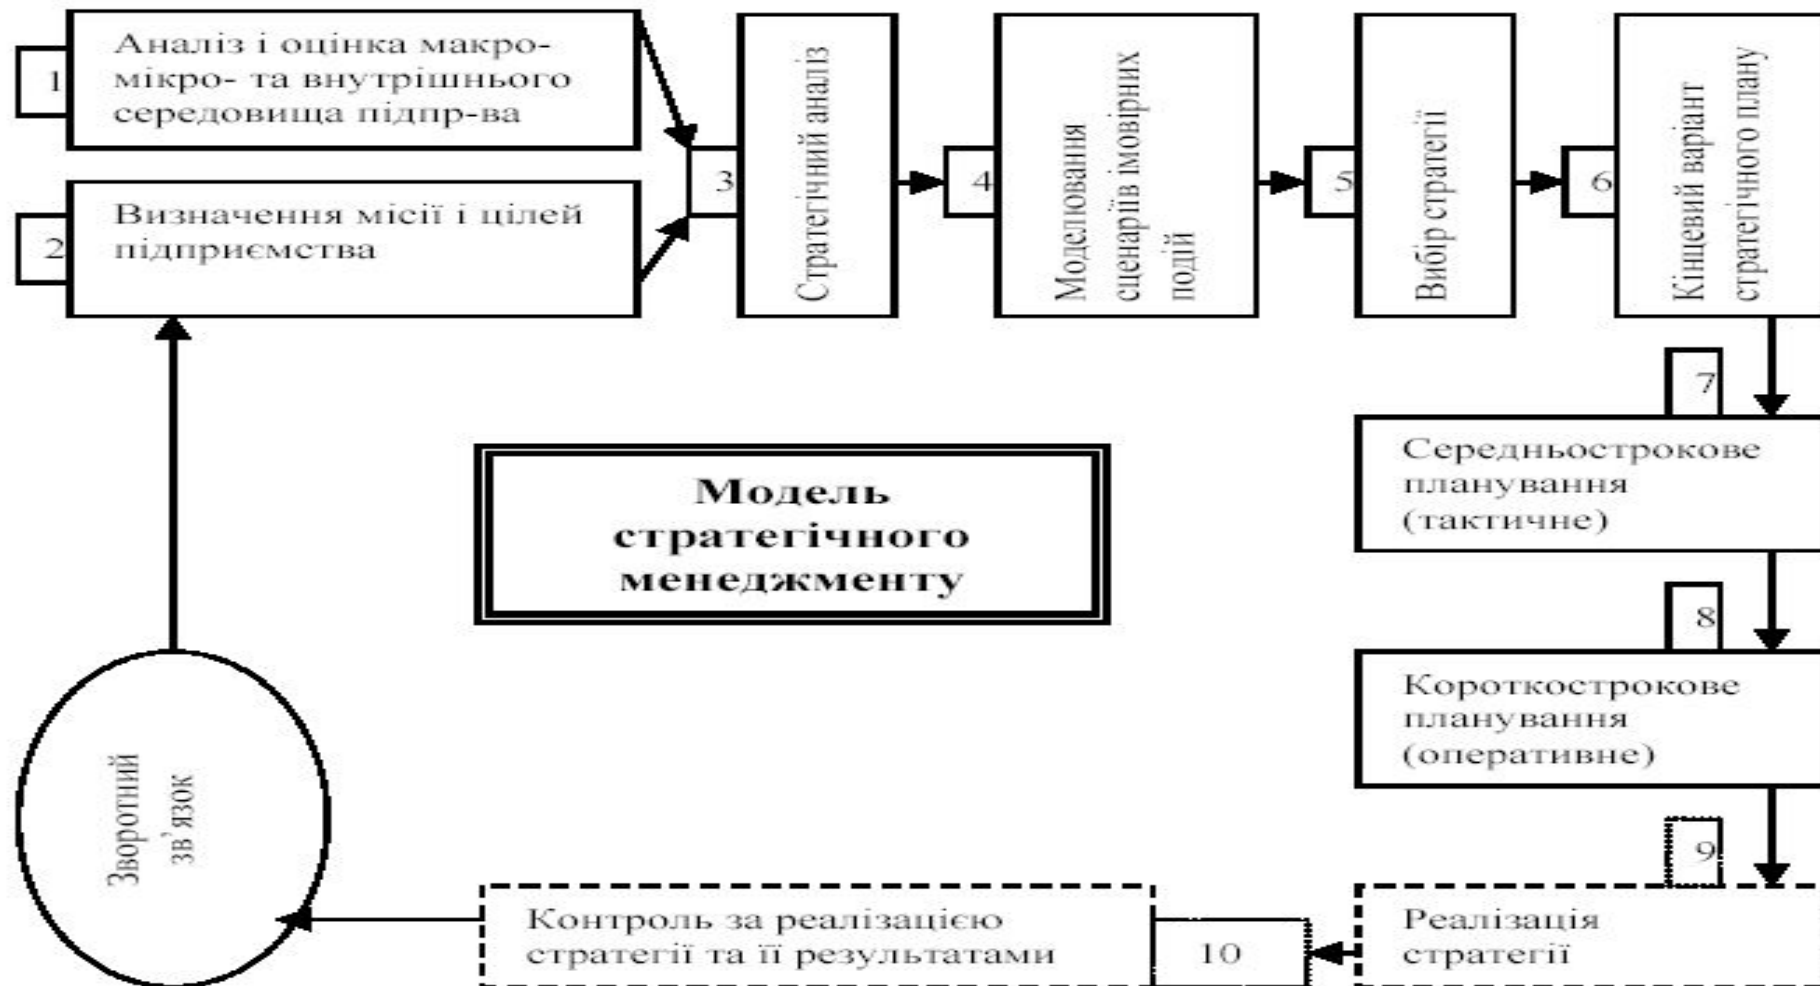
1
Аналіз і оцінка макро- мікро- та внутрішнього середовища підпр-ва

2
Визначення місії і цілей підприємства

3
Стратегічний аналіз

4
Моделювання сценаріїв імовірних подій

5
Вибір стратегії

6
Кінцевий варіант стратегічного плану

7
Середньострокове планування (тактичне)

Модель стратегічного менеджменту

8
Короткострокове планування (оперативне)

9
Реалізація стратегії

10
Контроль за реалізацією стратегії та її результатами

Зворотний зв'язок